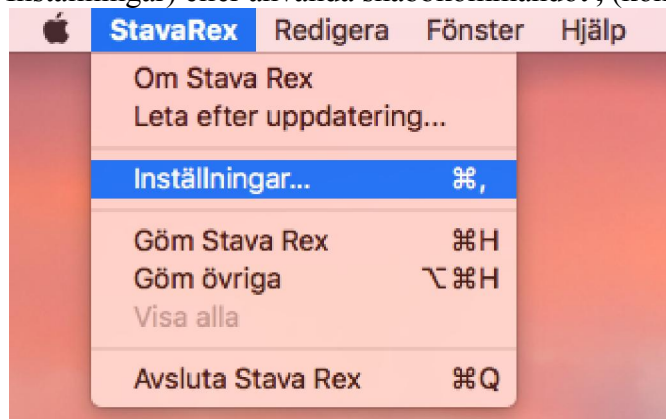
Inställningar) eller använda snabbkommandot , (kom

StavaRex Redigera Fönster Hjälp

Om Stava Rex
Leta efter uppdatering...

Inställningar... ⌘,

Göm Stava Rex ⌘H
Göm övriga ⌥⌘H
Visa alla

Avsluta Stava Rex ⌘Q